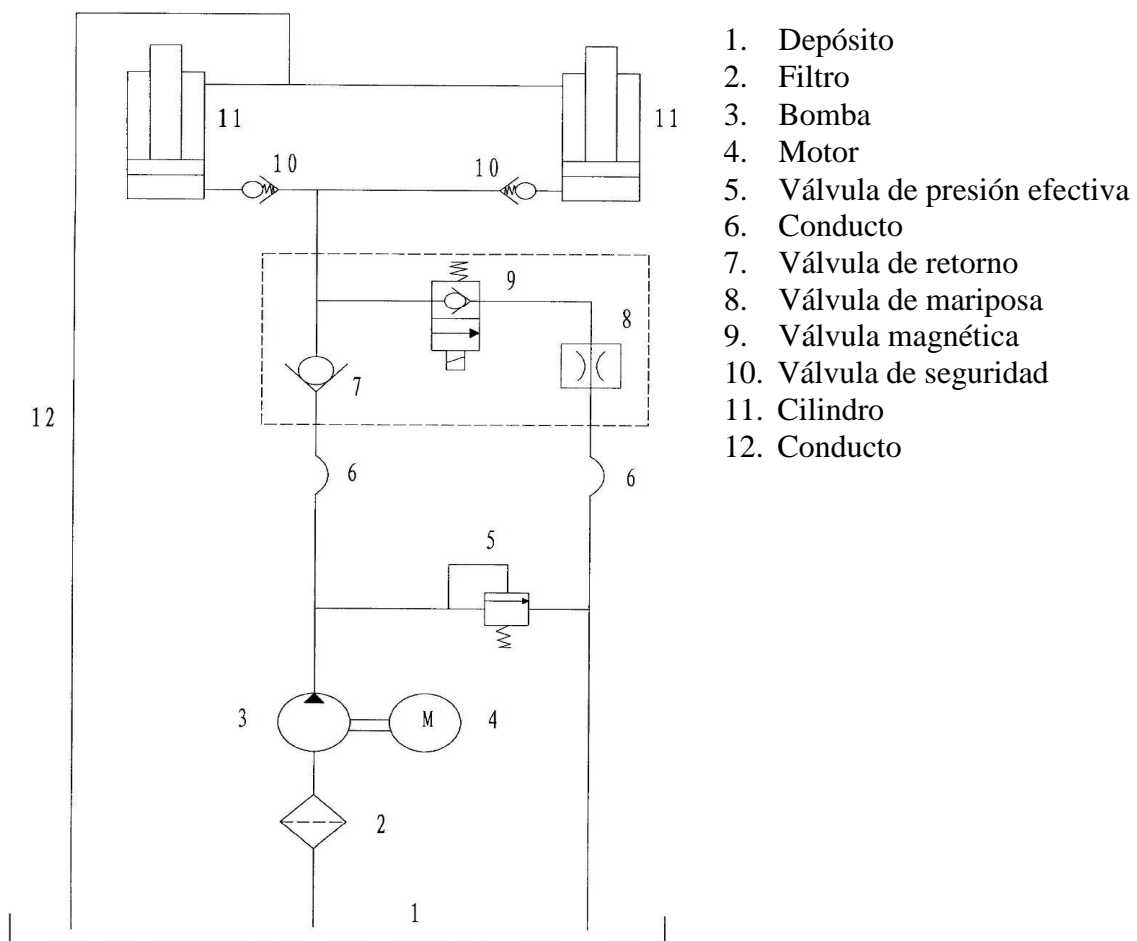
11
11
10
10
9
8
7
12
6
6
5
3
M
4
2
1

1. Depósito
2. Filtro
3. Bomba
4. Motor
5. Válvula de presión efectiva
6. Conducto
7. Válvula de retorno
8. Válvula de mariposa
9. Válvula magnética
10. Válvula de seguridad
11. Cilindro
12. Conducto